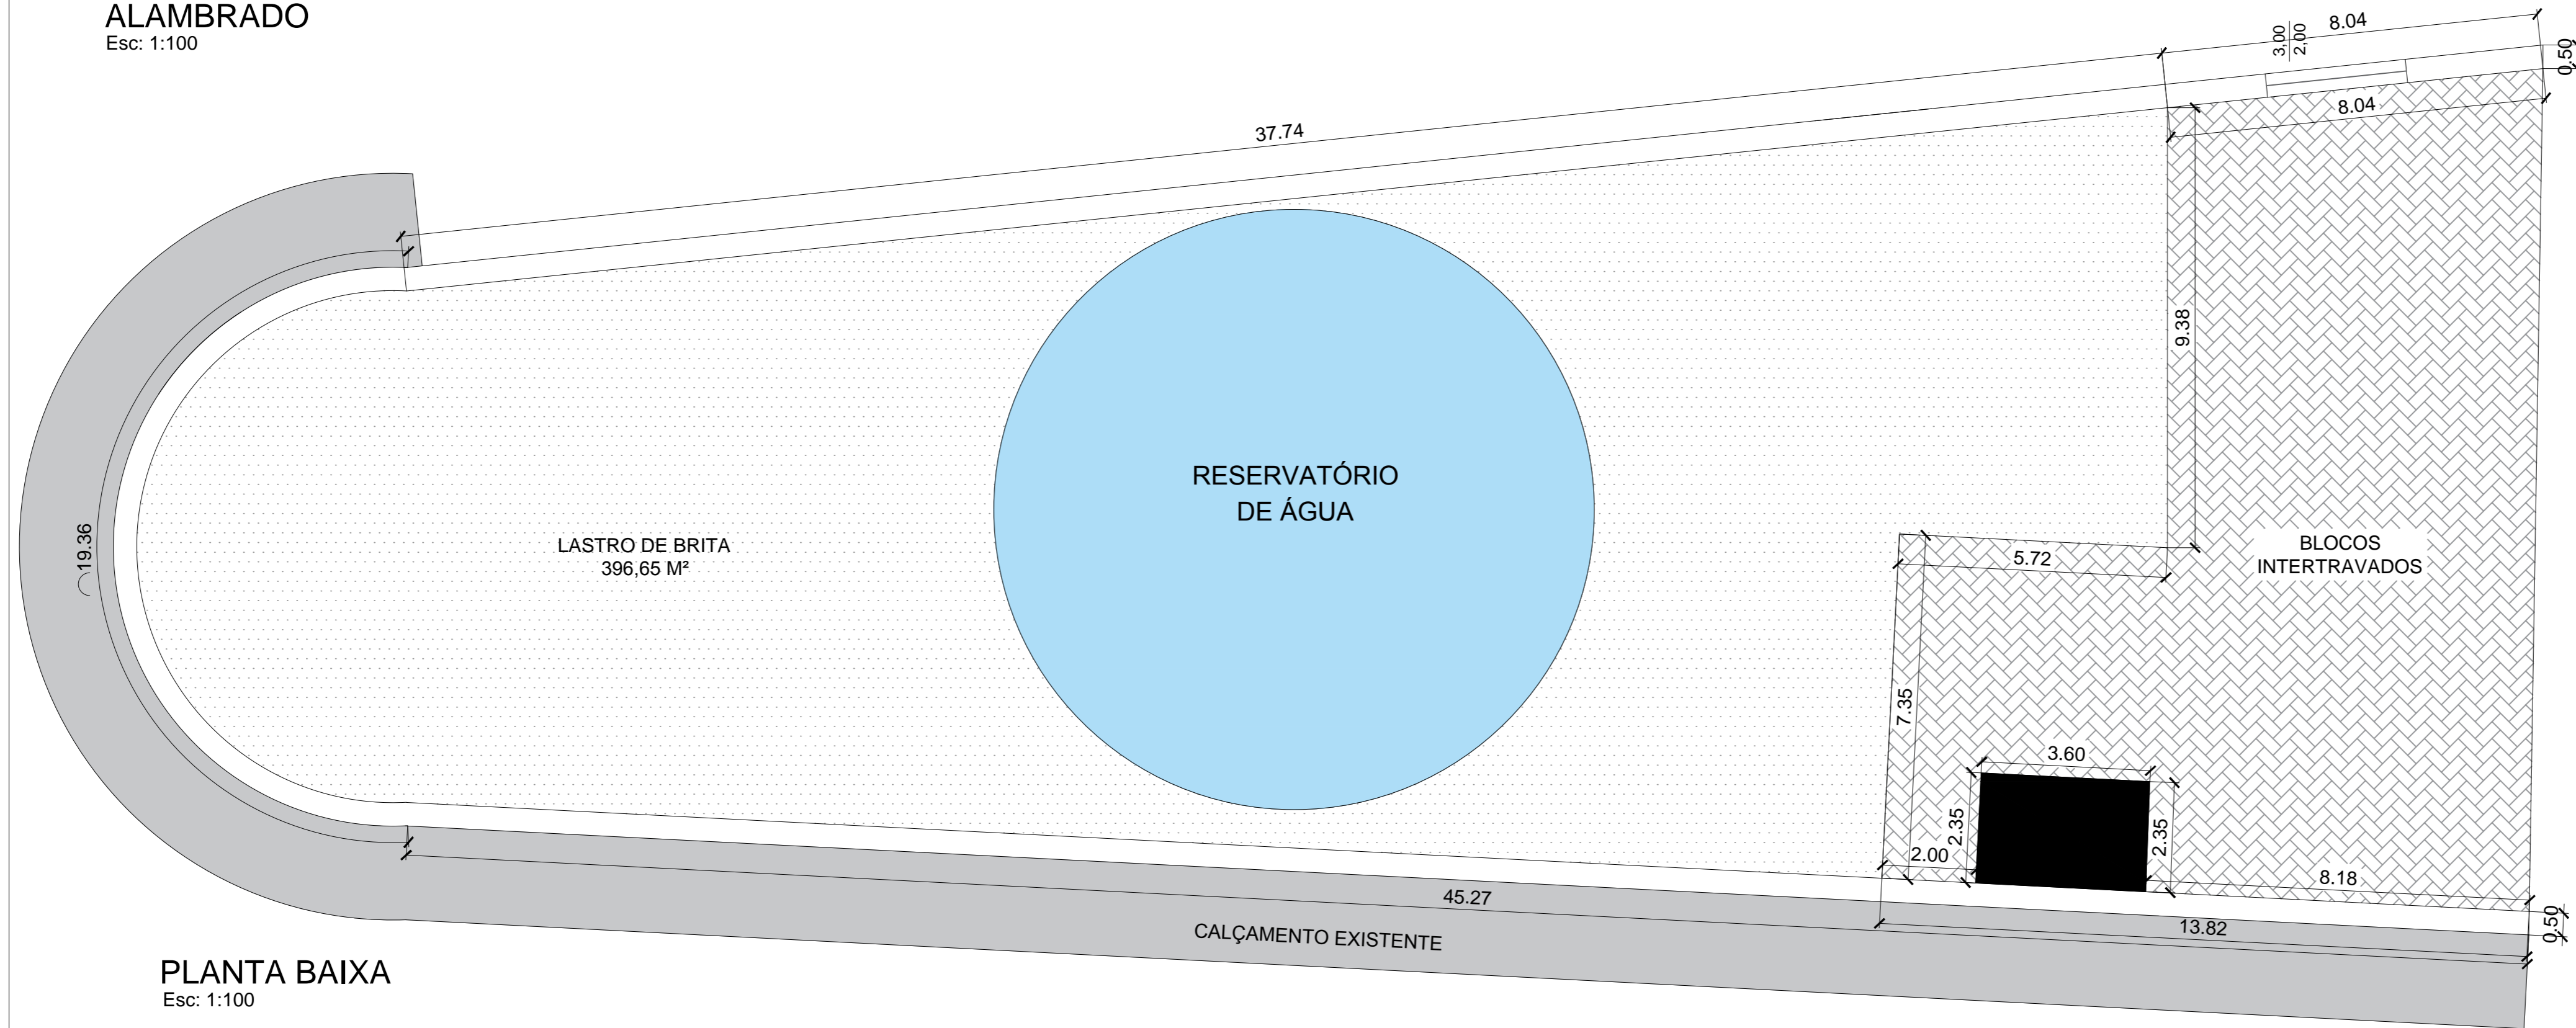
ALAMBRADO
Esc: 1:100

8.04
3.00
2.00
0,50
37.74
8.04
9.38
19.36
RESERVATÓRIO DE ÁGUA
LASTRO DE BRITA
396,65 M²
5.72
BLOCOS INTERTRAVADOS
7.35
3.60
2.35
2.35
2.00
8.18
45.27
0,50
13.82
CALÇAMENTO EXISTENTE

PLANTA BAIXA
Esc: 1:100